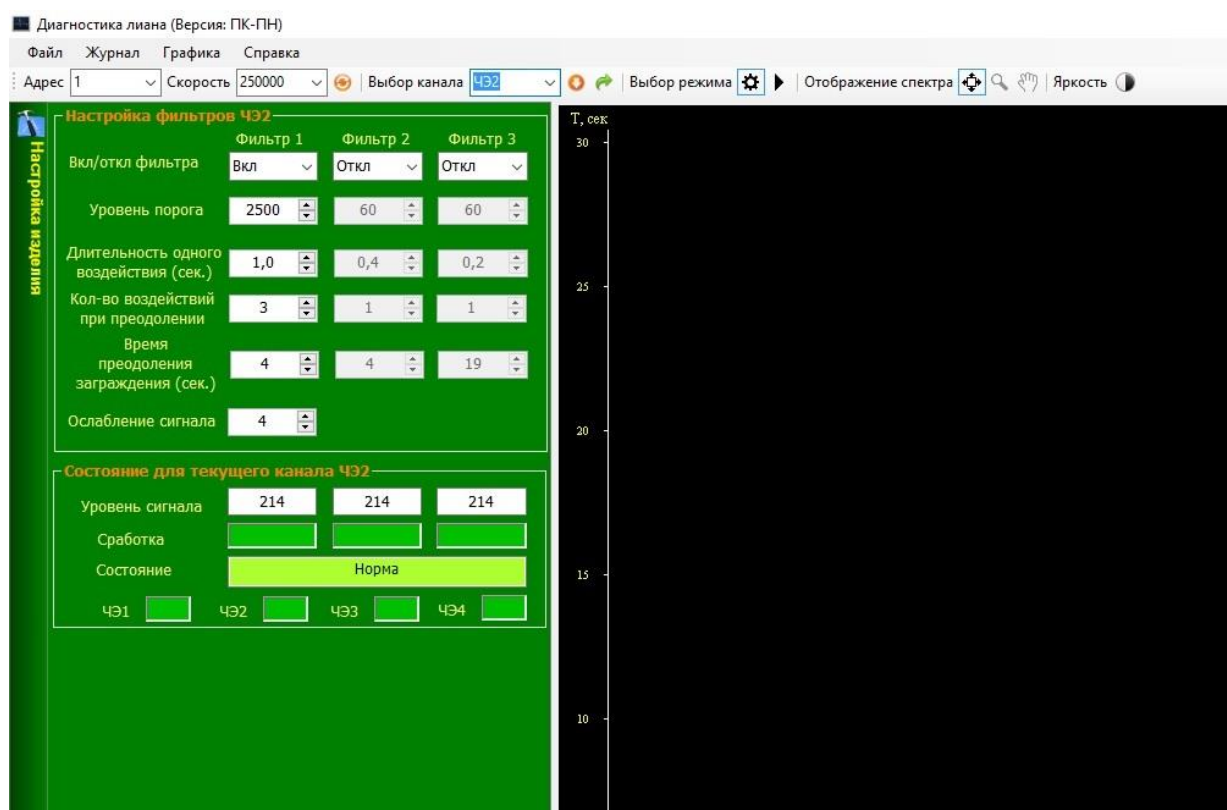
Диагностика лиана (Версия: ПК-ПН)

Файл Журнал Графика Справка

Адрес 1 Скорость 250000 Выбор канала ЧЭ2 Выбор режима Отображение спектра Яркость

Настройка изделия

Настройка фильтров ЧЭ2

| | Фильтр 1 | Фильтр 2 | Фильтр 3 |
|---|---|---|---|
| Вкл/откл фильтра | Вкл | Откл | Откл |
| Уровень порога | 2500 | 60 | 60 |
| Длительность одного воздействия (сек.) | 1,0 | 0,4 | 0,2 |
| Кол-во воздействий при преодолении | 3 | 1 | 1 |
| Время преодоления заграждения (сек.) | 4 | 4 | 19 |
| Ослабление сигнала | 4 | | |

Состояние для текущего канала ЧЭ2

| | | | |
|---|---|---|---|
| Уровень сигнала | 214 | 214 | 214 |
| Сработка | | | |
| Состояние | Норма | | |

ЧЭ1 ЧЭ2 ЧЭ3 ЧЭ4

T, сек
30
25
20
15
10